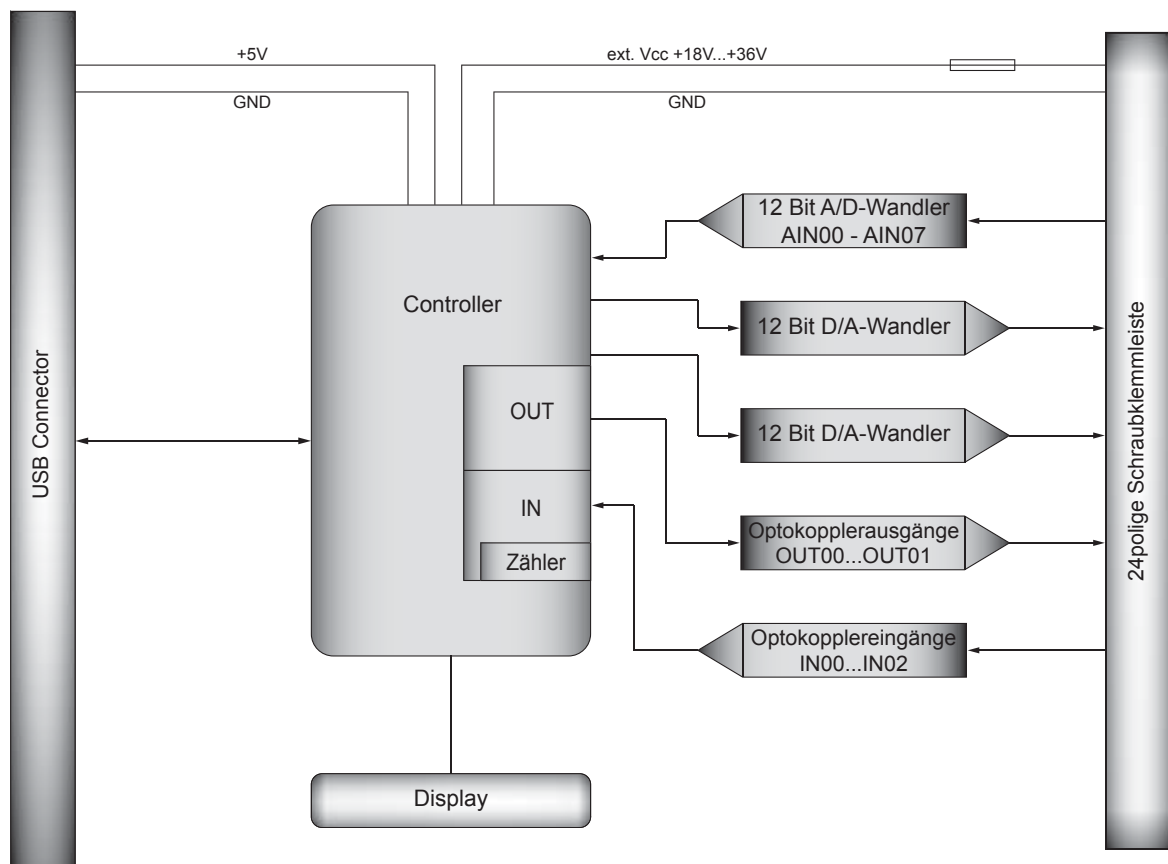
+5V
GND
ext. Vcc +18V...+36V
GND

USB Connector

Controller
OUT
IN
Zähler

12 Bit A/D-Wandler
AIN00 - AIN07

12 Bit D/A-Wandler

12 Bit D/A-Wandler

Optokopplerausgänge
OUT00...OUT01

Optokopplereingänge
IN00...IN02

Display

24polige Schraubklemmleiste